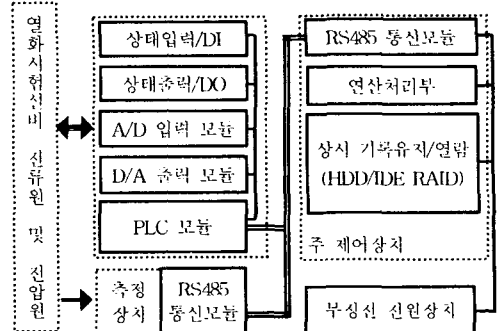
열화시험설비 신류원 및 신압원

상태입력/DI

상태출력/DO

A/D 입력 모듈

D/A 출력 모듈

PLC 모듈

측정 장치

RS485 통신모듈

RS485 통신모듈

연산처리부

상시 기록유지/열람 (HDD/IDE RAID)

주 제어장치

부싱신 신원상치